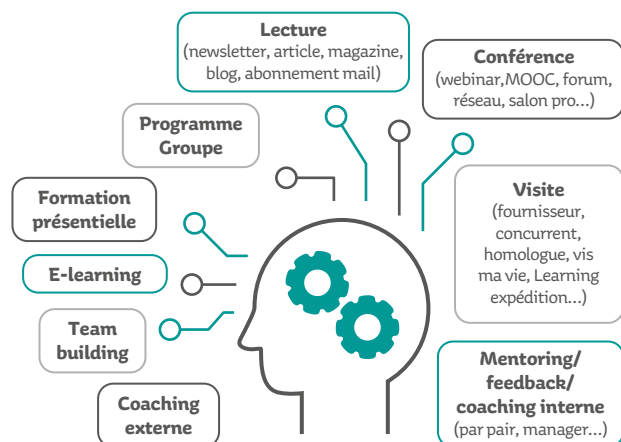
Lecture
(newsletter, article, magazine, blog, abonnement mail)

Conférence
(webinar,MOOC, forum, réseau, salon pro...)

Programme Groupe

Formation présentielle

Visite
(fournisseur, concurrent, homologue, vis ma vie, Learning expédition...)

E-learning

Team building

Mentoring/ feedback/ coaching interne
(par pair, manager...)

Coaching externe